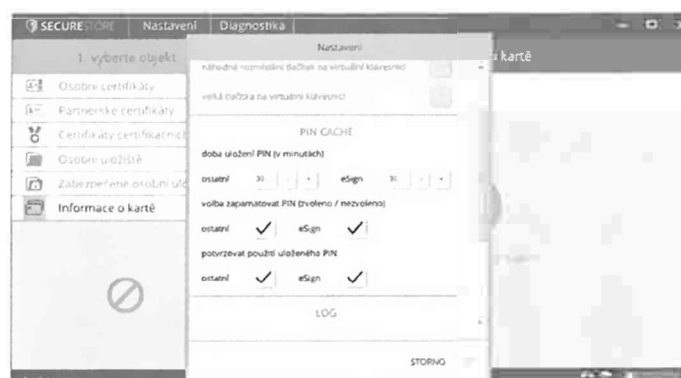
SECURESTORE Nastavení Diagnostika

1. vyberte objekt

Osobní certifikáty
Partnerské certifikáty
Certifikáty certifikačních
Osobní úložiště
Zabezpečené osobní úl
Informace o kartě

Nastavení

náhodné rozmístění tlačítek na virtuální klávesnici

velká tlačítka na virtuální klávesnici

PIN CACHE

doba uložení PIN (v minutách)

ostatní 30 - + eSign 30 - +

volba zapamatovat PIN (zvoleno / nezvoleno)

ostatní ✓ eSign ✓

potvrzovat použití uloženého PIN

ostatní ✓ eSign ✓

LOG

STORNO

kartě